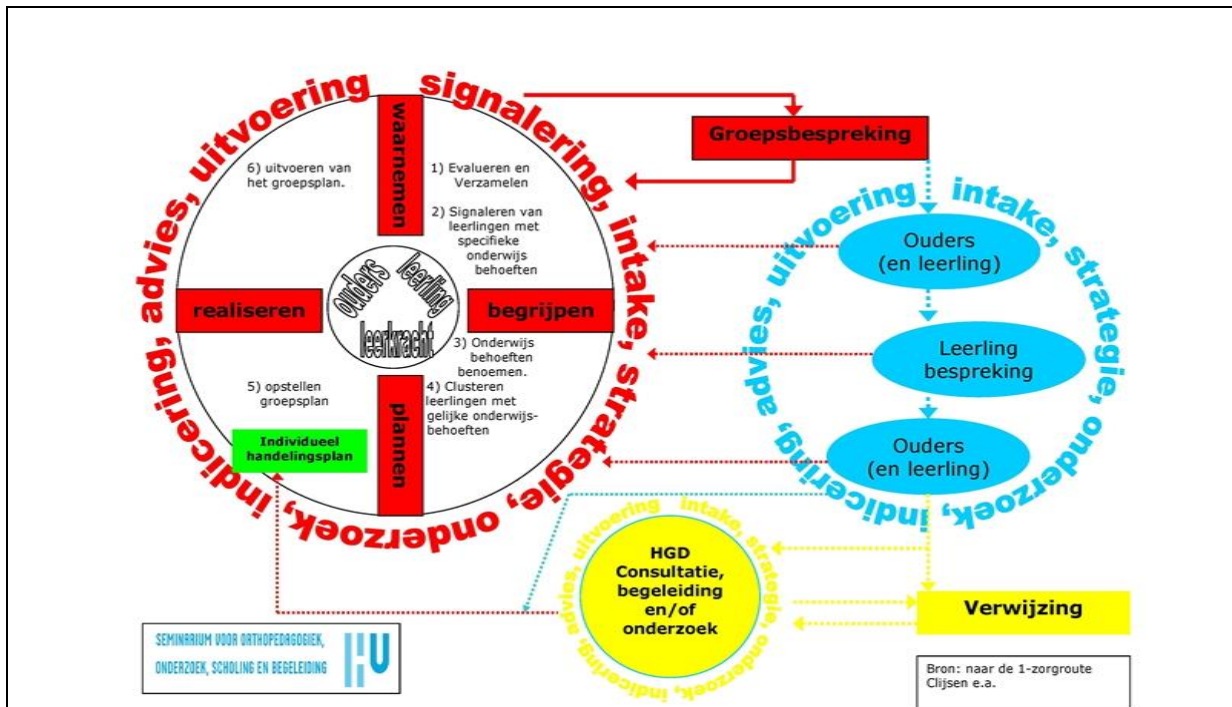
signalering, intake, strategie, onderzoek, indicering, advies, uitvoering

waarnemen

6) uitvoeren van het groepsplan.

1) Evalueren en Verzamelen

2) Signaleren van leerlingen met specifieke onderwijs behoeften

ouders leerling leerkracht

realiseren

begrijpen

3) Onderwijs behoeften benoemen.

5) opstellen groepsplan

4) Clusteren leerlingen met gelijke onderwijsbehoeften

plannen

Individueel handelingsplan

Groepsbespreking

intake, strategie, onderzoek, indicering, advies, uitvoering

Ouders (en leerling)

Leerling bespreking

Ouders (en leerling)

intake, strategie, onderzoek, indicering, advies, uitvoering

HGD Consultatie, begeleiding en/of onderzoek

Verwijzing

SEMINARIUM VOOR ORTHOPEDAGOGIEK, ONDERZOEK, SCHOLING EN BEGELEIDING

HU

Bron: naar de 1-zorgroute Clijsen e.a.